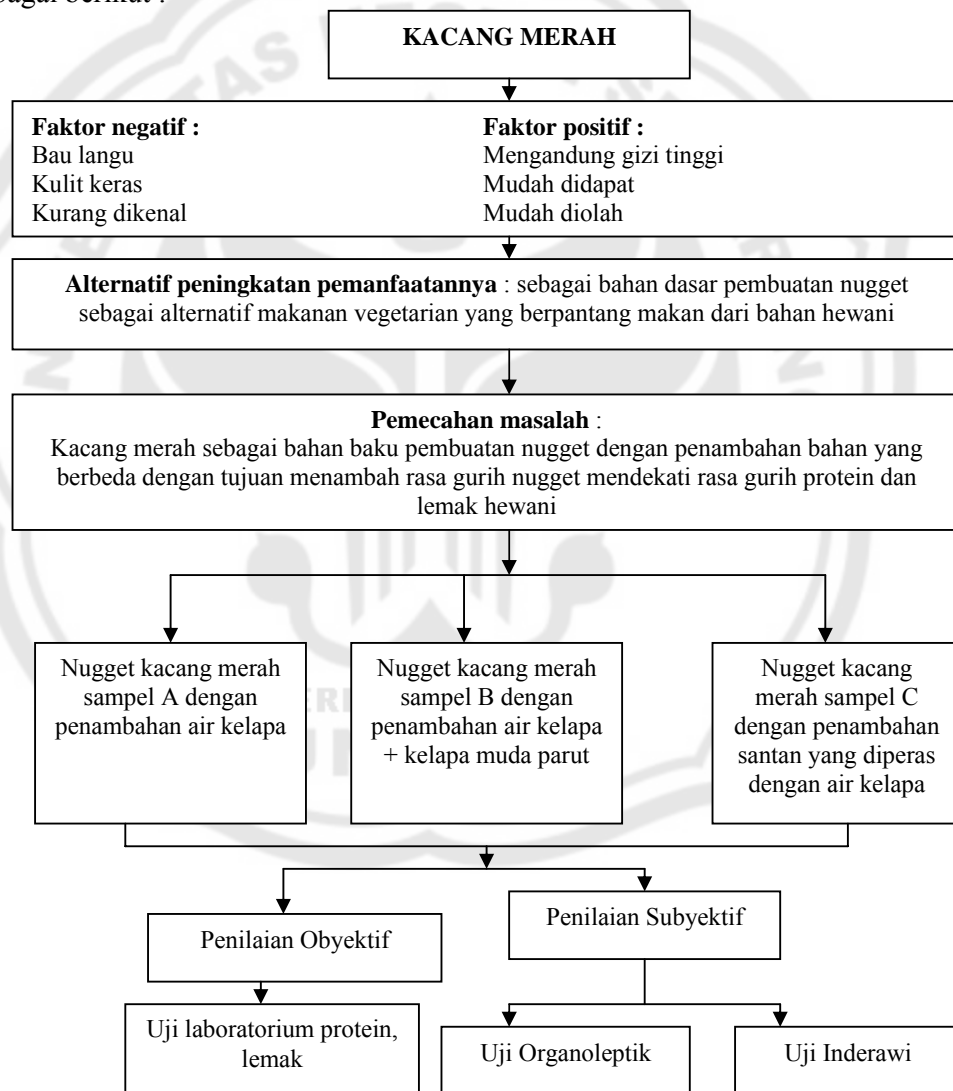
bagai berikut :

KACANG MERAH

Faktor negatif :
Bau langu
Kulit keras
Kurang dikenal

Faktor positif :
Mengandung gizi tinggi
Mudah didapat
Mudah diolah

Alternatif peningkatan pemanfaatannya : sebagai bahan dasar pembuatan nugget sebagai alternatif makanan vegetarian yang berpantang makan dari bahan hewani

Pemecahan masalah :
Kacang merah sebagai bahan baku pembuatan nugget dengan penambahan bahan yang berbeda dengan tujuan menambah rasa gurih nugget mendekati rasa gurih protein dan lemak hewani

Nugget kacang merah sampel A dengan penambahan air kelapa

Nugget kacang merah sampel B dengan penambahan air kelapa + kelapa muda parut

Nugget kacang merah sampel C dengan penambahan santan yang diperas dengan air kelapa

Penilaian Obyektif

Penilaian Subyektif

Uji laboratorium protein, lemak

Uji Organoleptik

Uji Inderawi